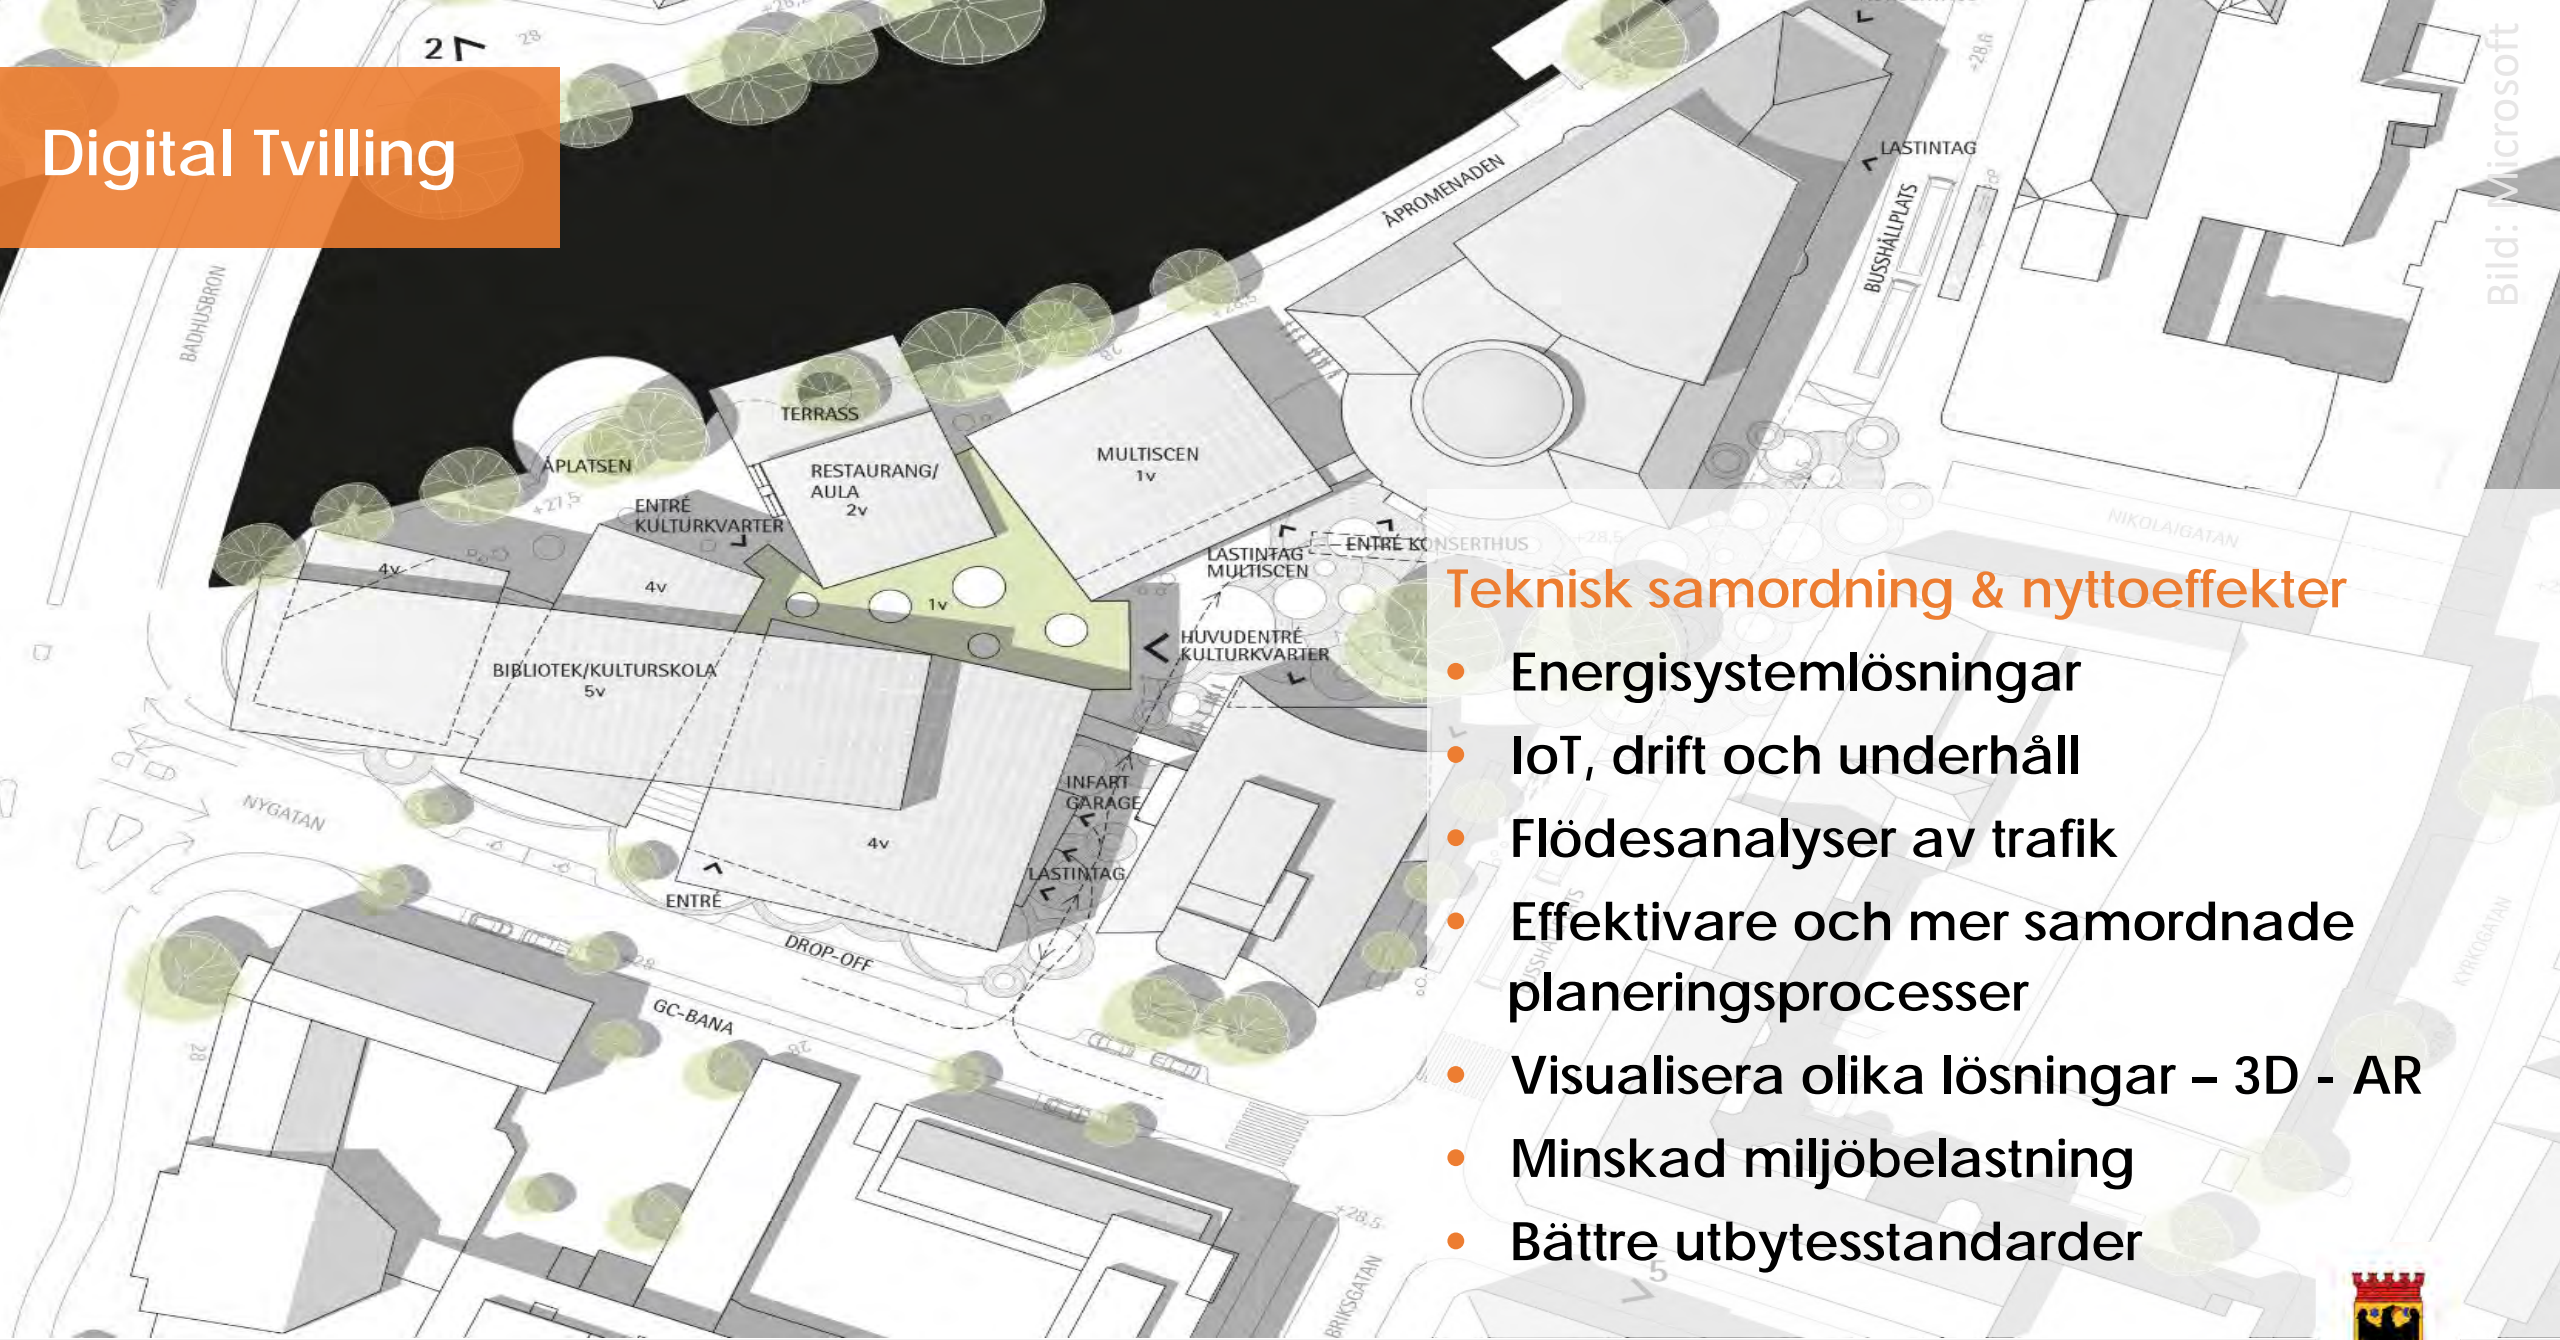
Digital Tvilling

2

28

BADHUSBRON

ÅPROMENADEN

LASTINTAG

BUSSHÅLLPLATS

Bild: Microsoft

TERRASS

ÅPLATSEN

+27,5

ENTRÉ KULTURKVARTER

RESTAURANG/ AULA 2v

MULTISCEN 1v

LASTINTAG MULTISCEN

ENTRÉ KONSERTHUS

NIKOLAIGATAN

4v

4v

1v

HUVUDENTRÉ KULTURKVARTER

BIBLIOTEK/KULTURSKOLA 5v

INFART GARAGE

NYGATAN

4v

LASTINTAG

ENTRÉ

DROP-OFF

GC-BANA

28

+28,5

BRIKSGATAN

KYRKOGATAN

Teknisk samordning & nyttoeffekter

• Energisystemlösningar
• IoT, drift och underhåll
• Flödesanalyser av trafik
• Effektivare och mer samordnade planeringsprocesser
• Visualisera olika lösningar – 3D - AR
• Minskad miljöbelastning
• Bättre utbytesstandarder

5